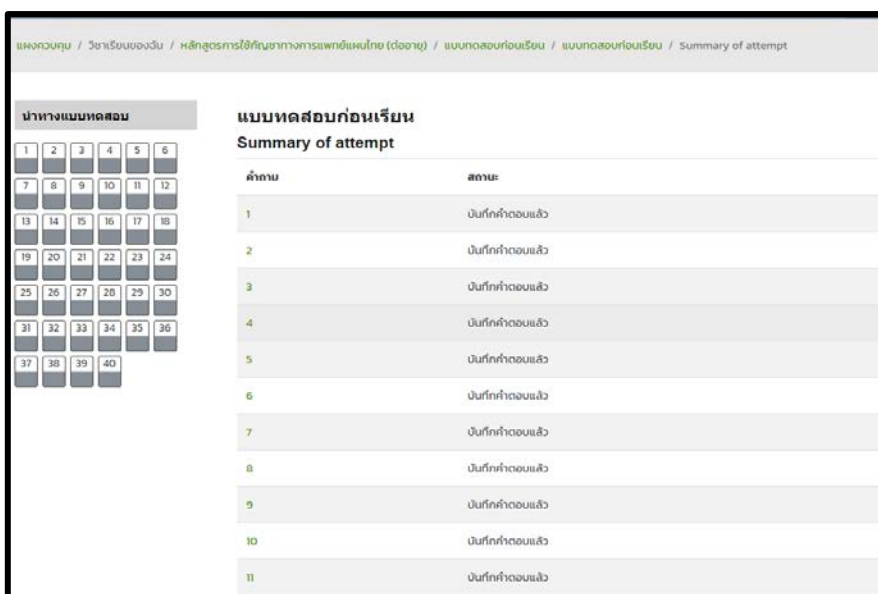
แผงควบคุม / วิชาเรียนของฉัน / หลักสูตรการใช้กัญชาทางการแพทย์แผนไทย (ต่ออายุ) / แบบทดสอบก่อนเรียน / แบบทดสอบก่อนเรียน / Summary of attempt

นำทางแบบทดสอบ

1 2 3 4 5 6
7 8 9 10 11 12
13 14 15 16 17 18
19 20 21 22 23 24
25 26 27 28 29 30
31 32 33 34 35 36
37 38 39 40

แบบทดสอบก่อนเรียน

Summary of attempt

| คำถาม | สถานะ |
|---|---|
| 1 | บันทึกคำตอบแล้ว |
| 2 | บันทึกคำตอบแล้ว |
| 3 | บันทึกคำตอบแล้ว |
| 4 | บันทึกคำตอบแล้ว |
| 5 | บันทึกคำตอบแล้ว |
| 6 | บันทึกคำตอบแล้ว |
| 7 | บันทึกคำตอบแล้ว |
| 8 | บันทึกคำตอบแล้ว |
| 9 | บันทึกคำตอบแล้ว |
| 10 | บันทึกคำตอบแล้ว |
| 11 | บันทึกคำตอบแล้ว |